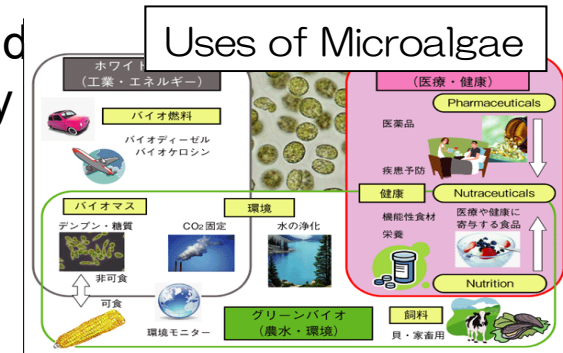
d
y

Uses of Microalgae

ホワイト
(工業・エネルギー)

バイオ燃料
バイオディーゼル
バイオケロシン

(医療・健康)
Pharmaceuticals
医薬品
疾患予防
健康
Nutraceuticals
機能性食材
栄養
医療や健康に寄与する食品
Nutrition

バイオマス
デンプン・糖質
非可食
可食
環境
$CO_2$固定
水の浄化
環境モニター

グリーンバイオ
(農水・環境)
飼料
貝・家畜用